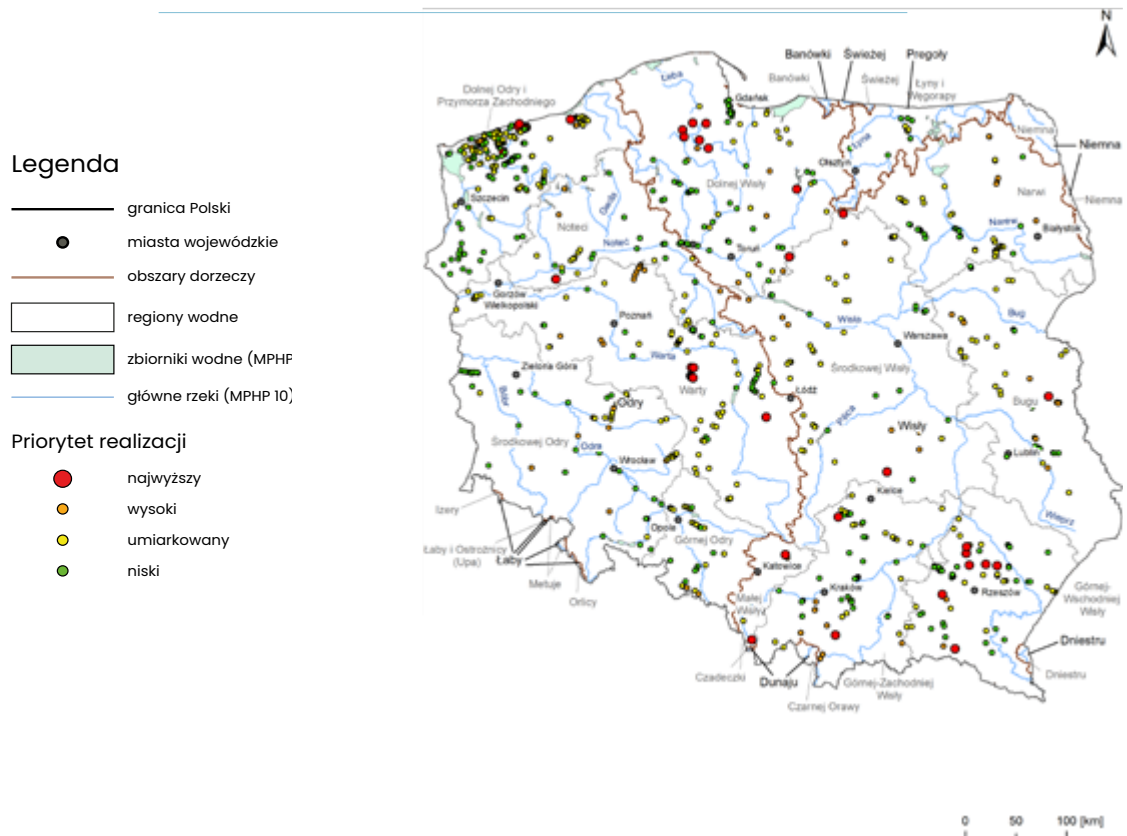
Legenda

granica Polski

miasta wojewódzkie

obszary dorzeczy

regiony wodne

zbiorniki wodne (MPHP

główne rzeki (MPHP 10)

Priorytet realizacji

najwyższy

wysoki

umiarkowany

niski

N

Banówki Świeżej Pregoły

Banówki Świeżej Łyny i Węgorapy

Dolnej Odry i Przymorza Zachodniego

Gdańsk

Łeba

Olsztyn

Łyna

Niemna

Niemna

Dolnej Wisły

Narwi

Szczecin

Noteci

Drawa

Noteć

Toruń

Białystok

Narew

Gorzów Wielkopolski

Poznań

Wisła

Bug

Warszawa

Zielona Góra

Warta

Środkowej Wisły

Odry

Warty

Łódź

Bugu

Bóbr

Środkowej Odry

Wisły

Odra

Lublin

Wrocław

Pilica

Kielce

Izery

Wieprz

Opole

Górnej Odry

Łaby i Ostrożnicy (Upa)

Łaby

Metuje

Katowice

Kraków

Rzeszów

Orlicy

Górnej Wschodniej Wisły

Małej Wisły

Dniestru

Dniestru

Czadeczki

Dunaju

Górnej Zachodniej Wisły

Czarnej Orawy

0 50 100 [km]